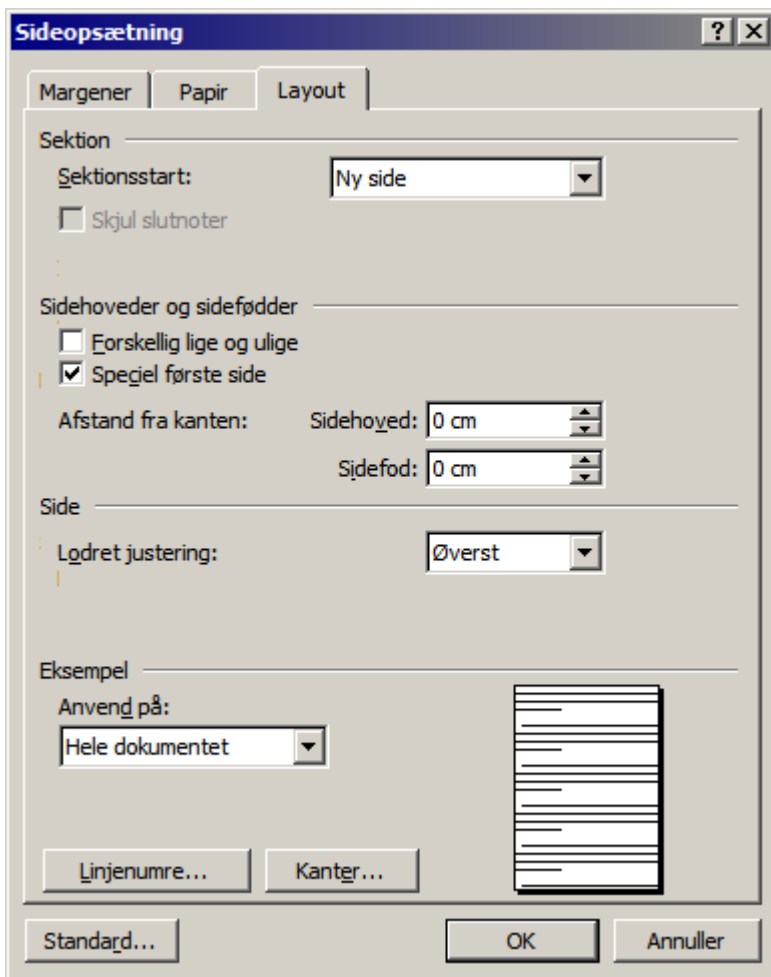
Sideopsætning

?

X

Margener

Papir

Layout

Sektion

Sektionsstart:

Ny side

Skjul slutnoter

Sidehoveder og sidefødder

Forskellig lige og ulige

Speciel første side

Afstand fra kanten:

Sidehoved: 0 cm

Sidefod: 0 cm

Side

Lodret justering:

Øverst

Eksempel

Anvend på:

Hele dokumentet

Linjenumre...

Kanter...

Standard...

OK

Annuller